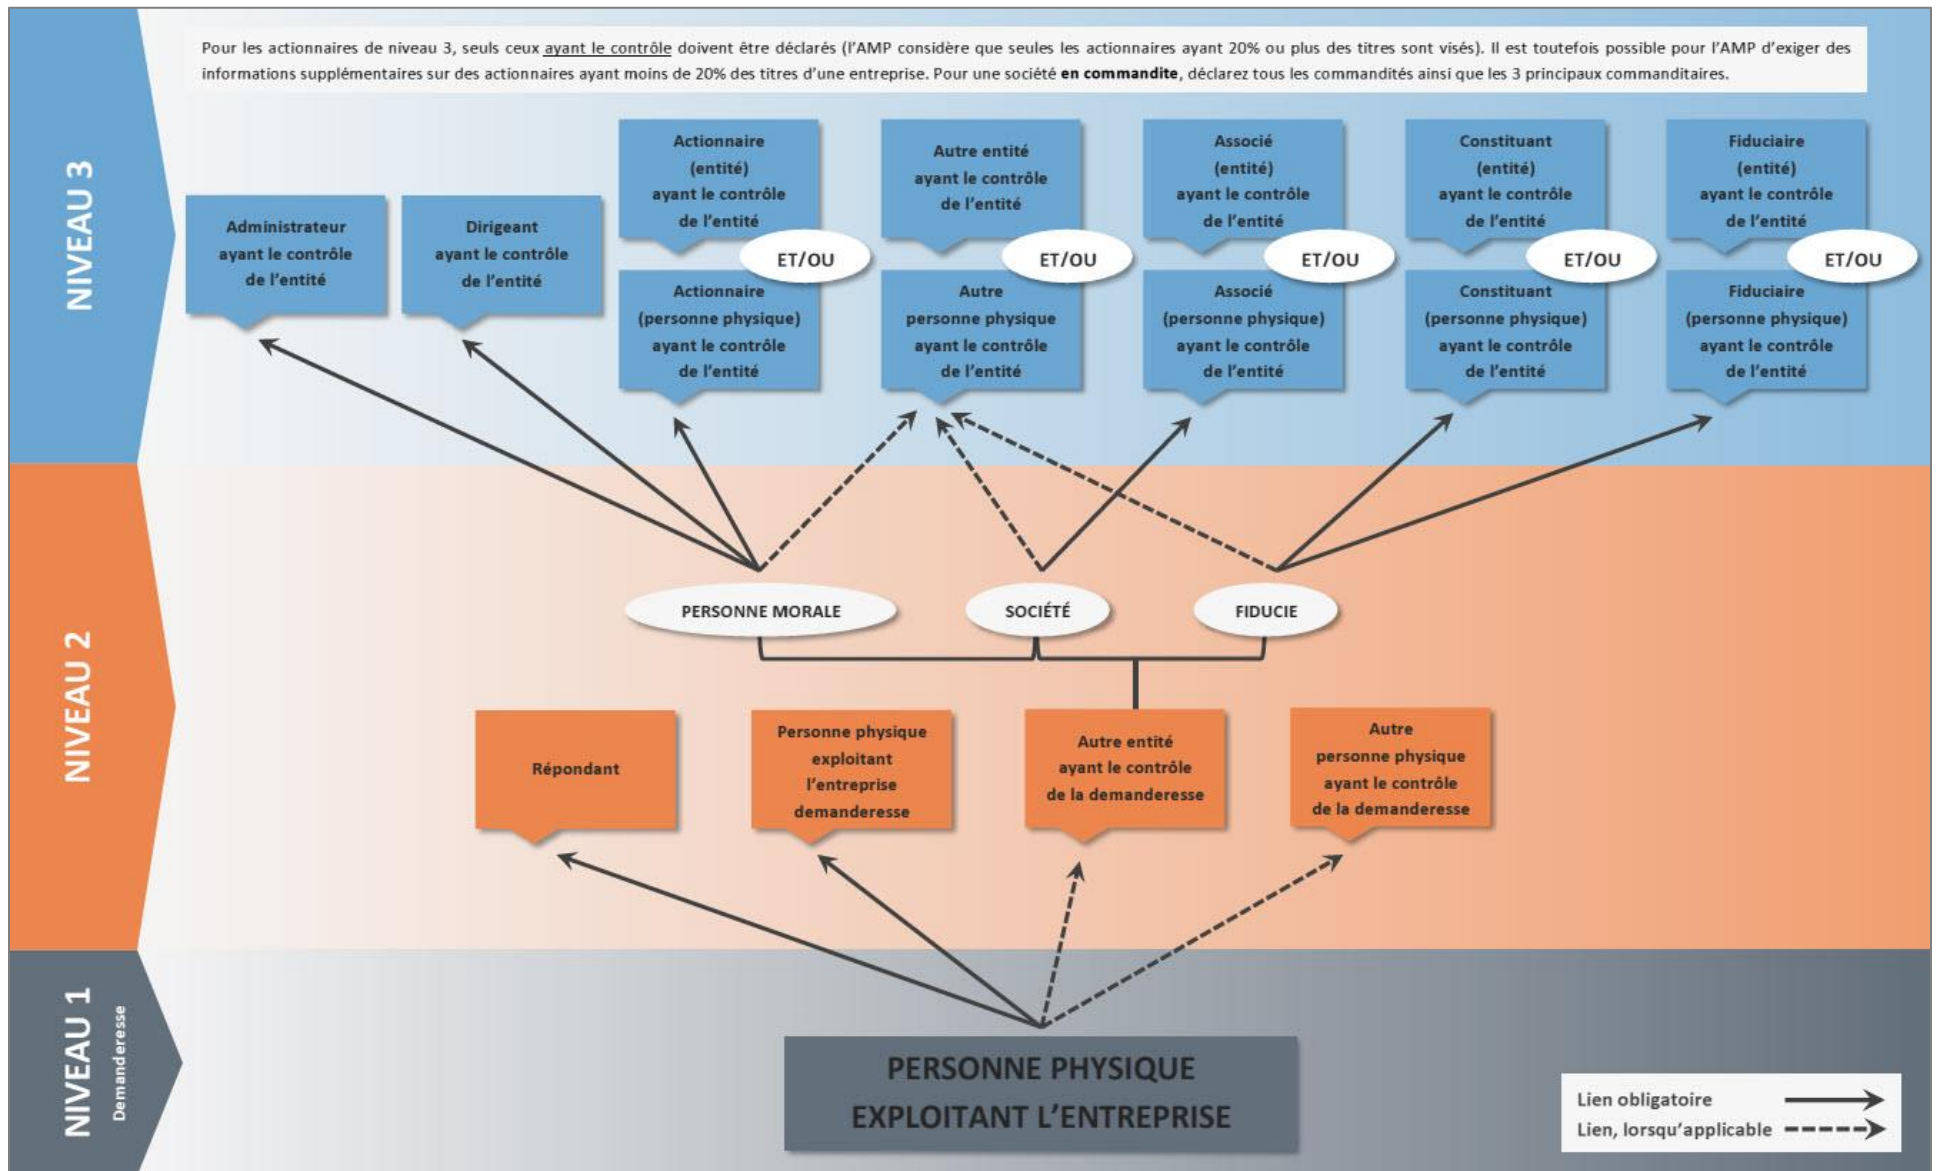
Pour les actionnaires de niveau 3, seuls ceux ayant le contrôle doivent être déclarés (l'AMP considère que seules les actionnaires ayant 20% ou plus des titres sont visés). Il est toutefois possible pour l'AMP d'exiger des informations supplémentaires sur des actionnaires ayant moins de 20% des titres d'une entreprise. Pour une société **en commandite**, déclarez tous les commandités ainsi que les 3 principaux commanditaires.

NIVEAU 3

Administrateur ayant le contrôle de l'entité

Dirigeant ayant le contrôle de l'entité

Actionnaire (entité) ayant le contrôle de l'entité

ET/OU

Actionnaire (personne physique) ayant le contrôle de l'entité

Autre entité ayant le contrôle de l'entité

ET/OU

Autre personne physique ayant le contrôle de l'entité

Associé (entité) ayant le contrôle de l'entité

ET/OU

Associé (personne physique) ayant le contrôle de l'entité

Constituant (entité) ayant le contrôle de l'entité

ET/OU

Constituant (personne physique) ayant le contrôle de l'entité

Fiduciaire (entité) ayant le contrôle de l'entité

ET/OU

Fiduciaire (personne physique) ayant le contrôle de l'entité

NIVEAU 2

PERSONNE MORALE

SOCIÉTÉ

FIDUCIE

Répondant

Personne physique exploitant l'entreprise demanderesse

Autre entité ayant le contrôle de la demanderesse

Autre personne physique ayant le contrôle de la demanderesse

NIVEAU 1

Demanderesse

PERSONNE PHYSIQUE EXPLOITANT L'ENTREPRISE

Lien obligatoire

Lien, lorsqu'applicable